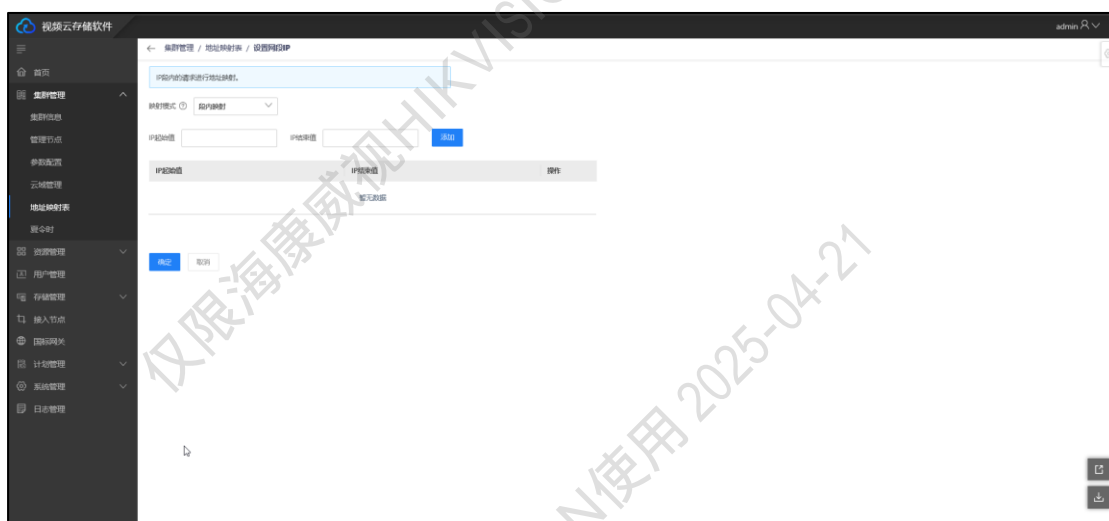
视频云存储软件
admin

首页
集群管理
集群信息
管理节点
参数配置
云域管理
地址映射表
夏令时
资源管理
用户管理
存储管理
接入节点
国标网关
计划管理
系统管理
日志管理

← 集群管理 / 地址映射表 / 设置网段IP

IP段内的请求进行地址映射。

映射模式 ⓘ 段内映射

IP起始值
IP结束值
添加

| IP起始值 | IP结束值 | 操作 |
|---|---|---|
| | 暂无数据 | |

确定 取消

仅限海康威视HIKVISION使用 2025-04-21